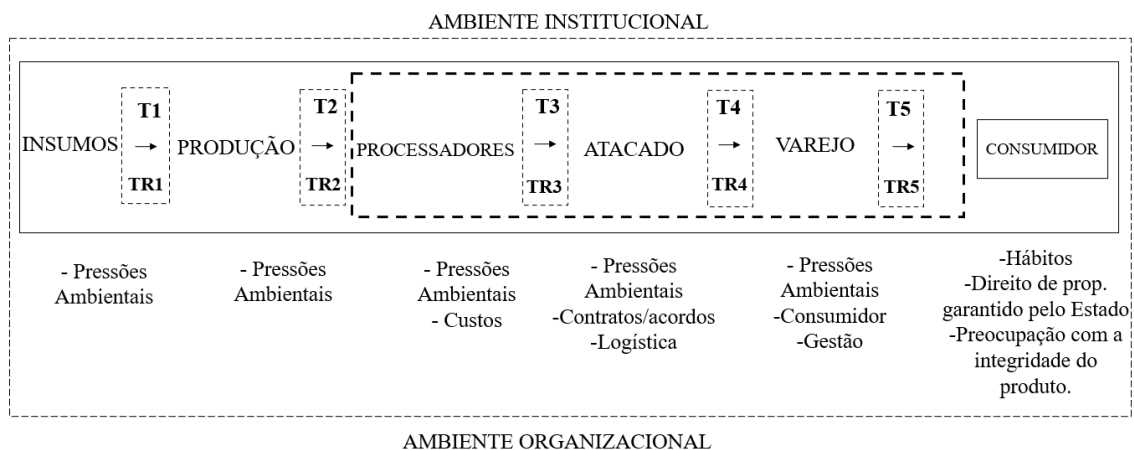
AMBIENTE INSTITUCIONAL

INSUMOS

T1
→
TR1

PRODUÇÃO

T2
→
TR2

PROCESSADORES

T3
→
TR3

ATACADO

T4
→
TR4

VAREJO

T5
→
TR5

CONSUMIDOR

- Pressões Ambientais

- Pressões Ambientais

- Pressões Ambientais
- Custos

- Pressões Ambientais
-Contratos/acordos
-Logística

- Pressões Ambientais
-Consumidor
-Gestão

-Hábitos
-Direito de prop. garantido pelo Estado
-Preocupação com a integridade do produto.

AMBIENTE ORGANIZACIONAL